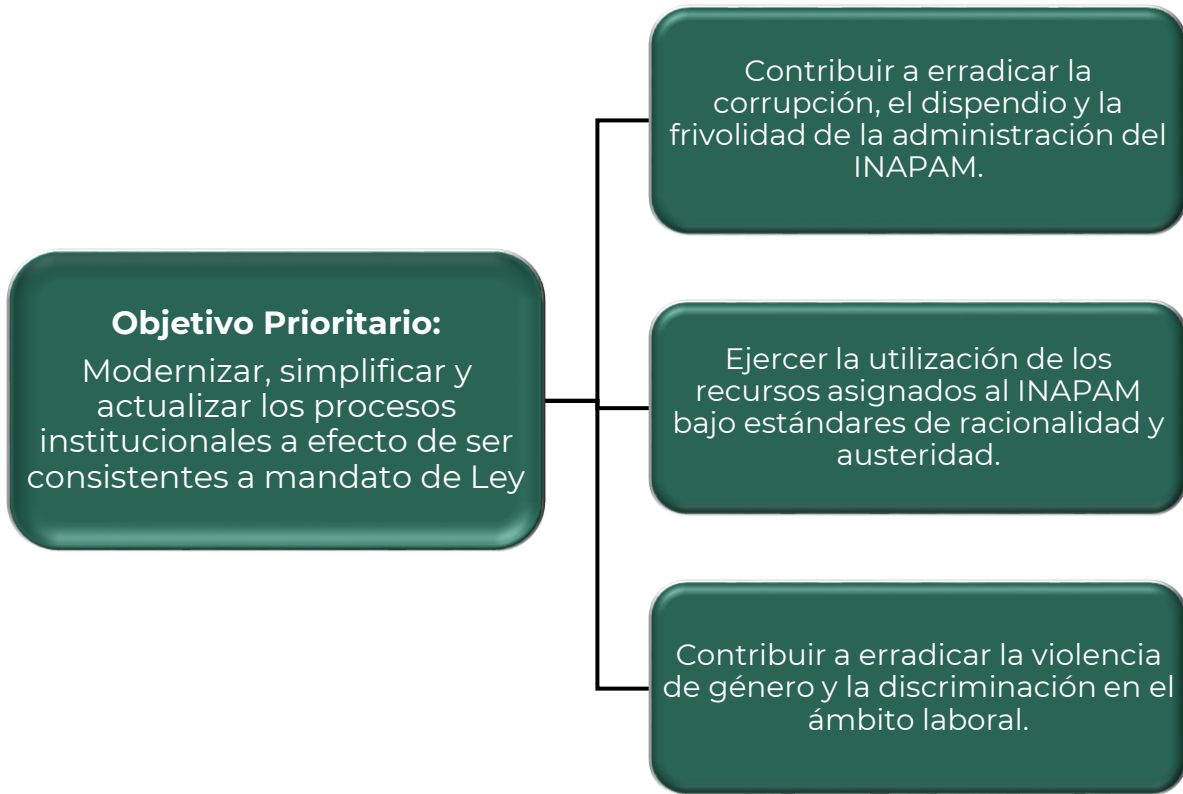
**Objetivo Prioritario:**
Modernizar, simplificar y actualizar los procesos institucionales a efecto de ser consistentes a mandato de Ley

Contribuir a erradicar la corrupción, el dispendio y la frivolidad de la administración del INAPAM.

Ejercer la utilización de los recursos asignados al INAPAM bajo estándares de racionalidad y austeridad.

Contribuir a erradicar la violencia de género y la discriminación en el ámbito laboral.